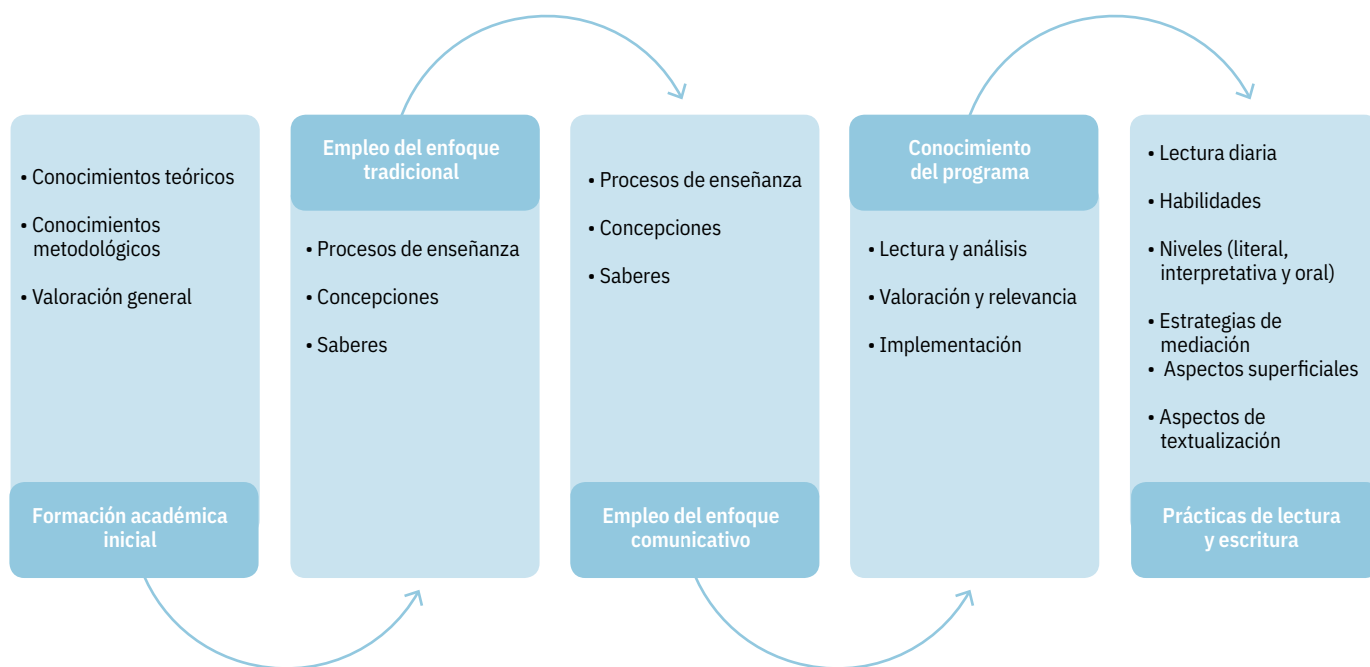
• Conocimientos teóricos

• Conocimientos metodológicos

• Valoración general

Formación académica inicial

Empleo del enfoque tradicional

• Procesos de enseñanza

• Concepciones

• Saberes

• Procesos de enseñanza

• Concepciones

• Saberes

Empleo del enfoque comunicativo

Conocimiento del programa

• Lectura y análisis

• Valoración y relevancia

• Implementación

• Lectura diaria

• Habilidades

• Niveles (literal, interpretativa y oral)

• Estrategias de mediación

• Aspectos superficiales

• Aspectos de textualización

Prácticas de lectura y escritura